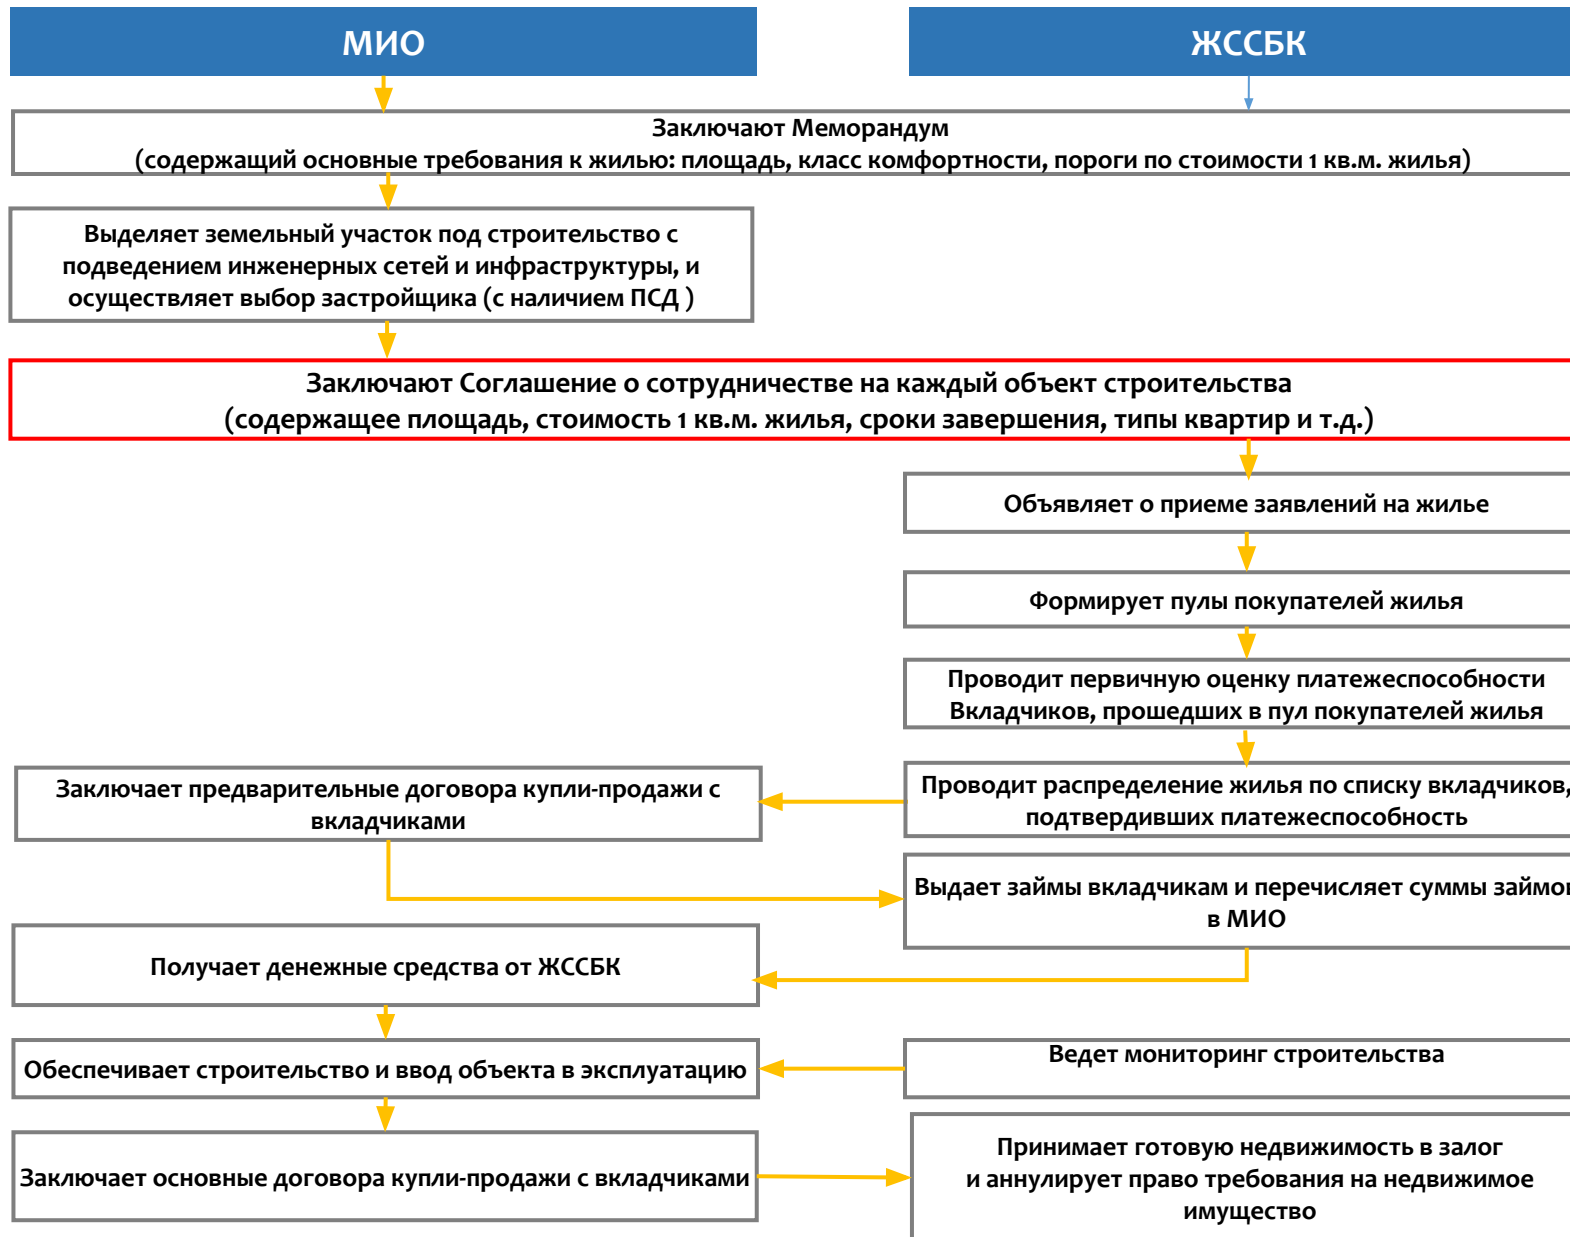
МИО

ЖССБК

Заключают Меморандум
(содержащий основные требования к жилью: площадь, класс комфортности, пороги по стоимости 1 кв.м. жилья)

Выделяет земельный участок под строительство с подведением инженерных сетей и инфраструктуры, и осуществляет выбор застройщика (с наличием ПСД )

Заключают Соглашение о сотрудничестве на каждый объект строительства
(содержащее площадь, стоимость 1 кв.м. жилья, сроки завершения, типы квартир и т.д.)

Объявляет о приеме заявлений на жилье

Формирует пулы покупателей жилья

Проводит первичную оценку платежеспособности Вкладчиков, прошедших в пул покупателей жилья

Проводит распределение жилья по списку вкладчиков, подтвердивших платежеспособность

Заключает предварительные договора купли-продажи с вкладчиками

Выдает займы вкладчикам и перечисляет суммы займо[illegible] в МИО

Получает денежные средства от ЖССБК

Ведет мониторинг строительства

Обеспечивает строительство и ввод объекта в эксплуатацию

Заключает основные договора купли-продажи с вкладчиками

Принимает готовую недвижимость в залог и аннулирует право требования на недвижимое имущество